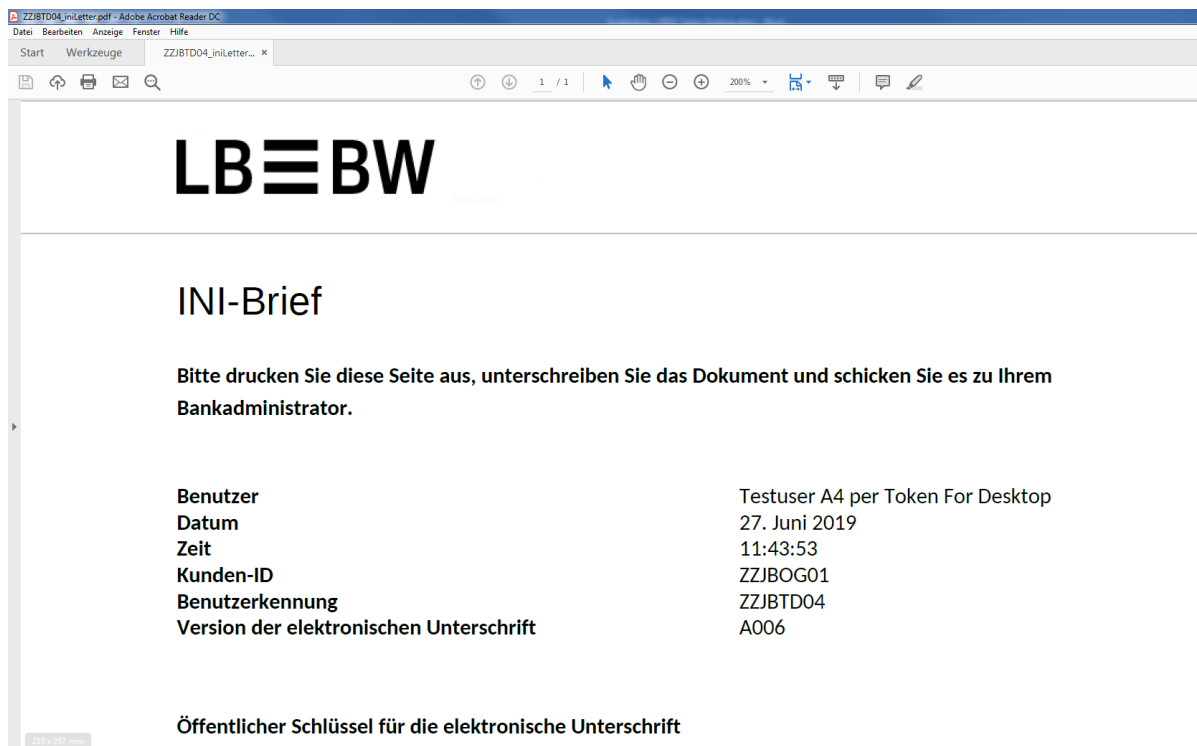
ZZJBTD04_iniLetter.pdf - Adobe Acrobat Reader DC
Datei Bearbeiten Anzeige Fenster Hilfe
Start Werkzeuge ZZJBTD04_iniLetter... ×
1 / 1 200%

LB☰BW

INI-Brief

Bitte drucken Sie diese Seite aus, unterschreiben Sie das Dokument und schicken Sie es zu Ihrem Bankadministrator.

| | |
|---|---|
| Benutzer | Testuser A4 per Token For Desktop |
| Datum | 27. Juni 2019 |
| Zeit | 11:43:53 |
| Kunden-ID | ZZJBOG01 |
| Benutzerkennung | ZZJBTD04 |
| Version der elektronischen Unterschrift | A006 |

Öffentlicher Schlüssel für die elektronische Unterschrift

210 x 297 mm